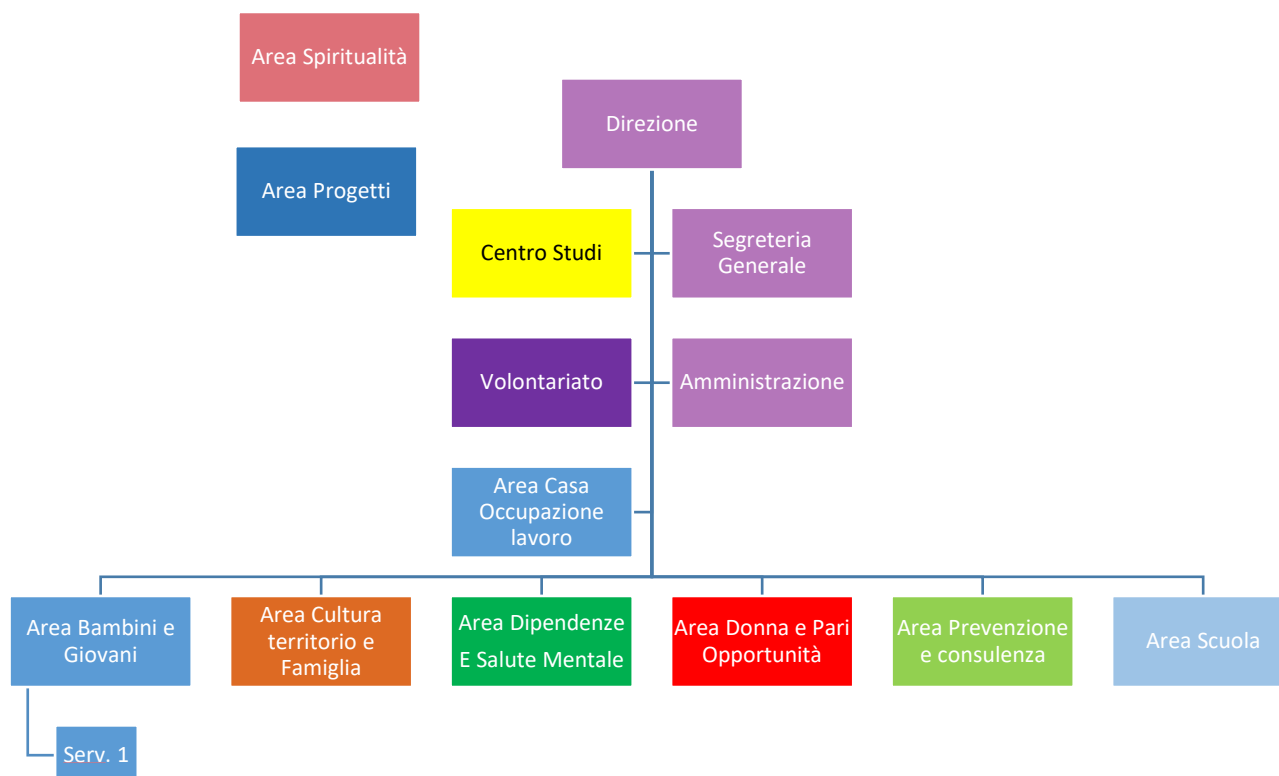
Area Spiritualità

Area Progetti

Direzione

Centro Studi

Segreteria Generale

Volontariato

Amministrazione

Area Casa Occupazione lavoro

Area Bambini e Giovani

Area Cultura territorio e Famiglia

Area Dipendenze E Salute Mentale

Area Donna e Pari Opportunità

Area Prevenzione e consulenza

Area Scuola

Serv. 1